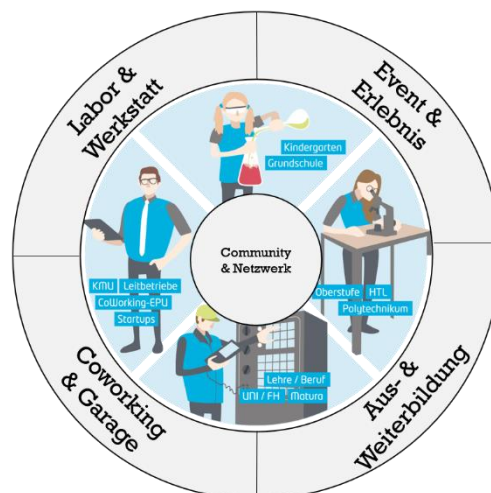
Labor & Werkstatt

Event & Erlebnis

Aus- & Weiterbildung

Coworking & Garage

Kindergarten
Grundschule

Oberstufe HTL
Polytechnikum

Lehre / Beruf
UNI / FH Matura

KMU Leitbetriebe
CoWorking-EPU
Startups

Community & Netzwerk